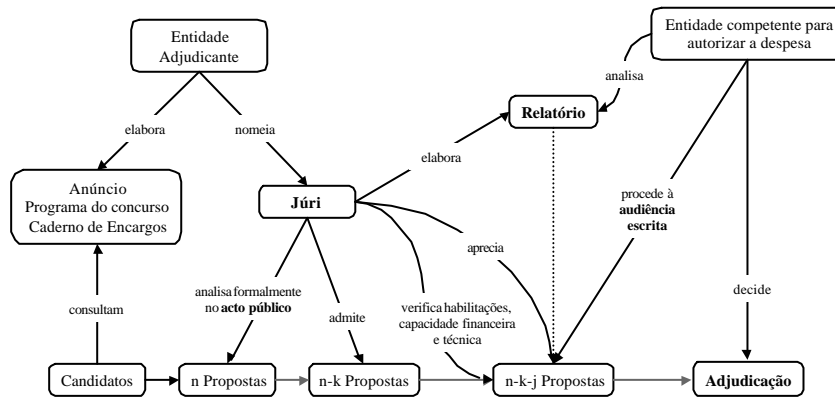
Entidade Adjudicante

elabora

nomeia

Anúncio
Programa do concurso
Caderno de Encargos

Júri

elabora

Relatório

analisa

Entidade competente para autorizar a despesa

procede à **audiência escrita**

aprecia

decide

consultam

analisa formalmente no **acto público**

admite

verifica habilitações, capacidade financeira e técnica

Candidatos

n Propostas

n-k Propostas

n-k-j Propostas

**Adjudicação**